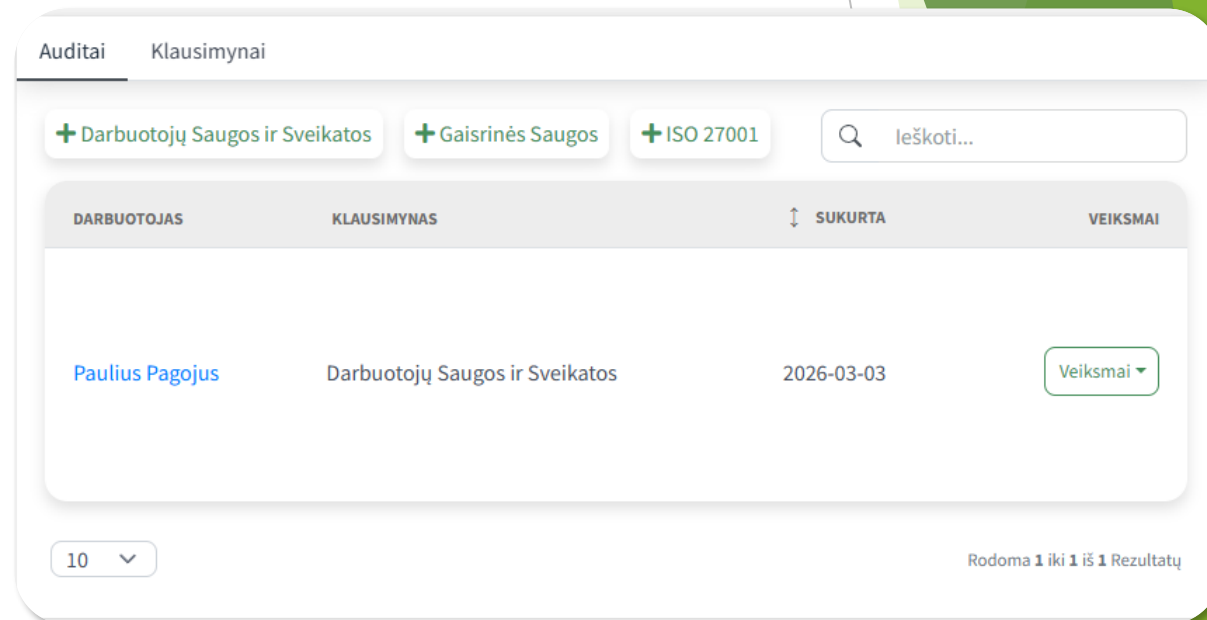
Auditai Klausimynai

+ Darbuotojų Saugos ir Sveikatos
+ Gaisrinės Saugos
+ ISO 27001

Ieškoti...

| DARBUOTOJAS | KLAUSIMYNAS | SUKURTA | VEIKSMAI |
|---|---|---|---|
| Paulius Pagojus | Darbuotojų Saugos ir Sveikatos | 2026-03-03 | Veiksmai |

10

Rodoma 1 iki 1 iš 1 Rezultatų